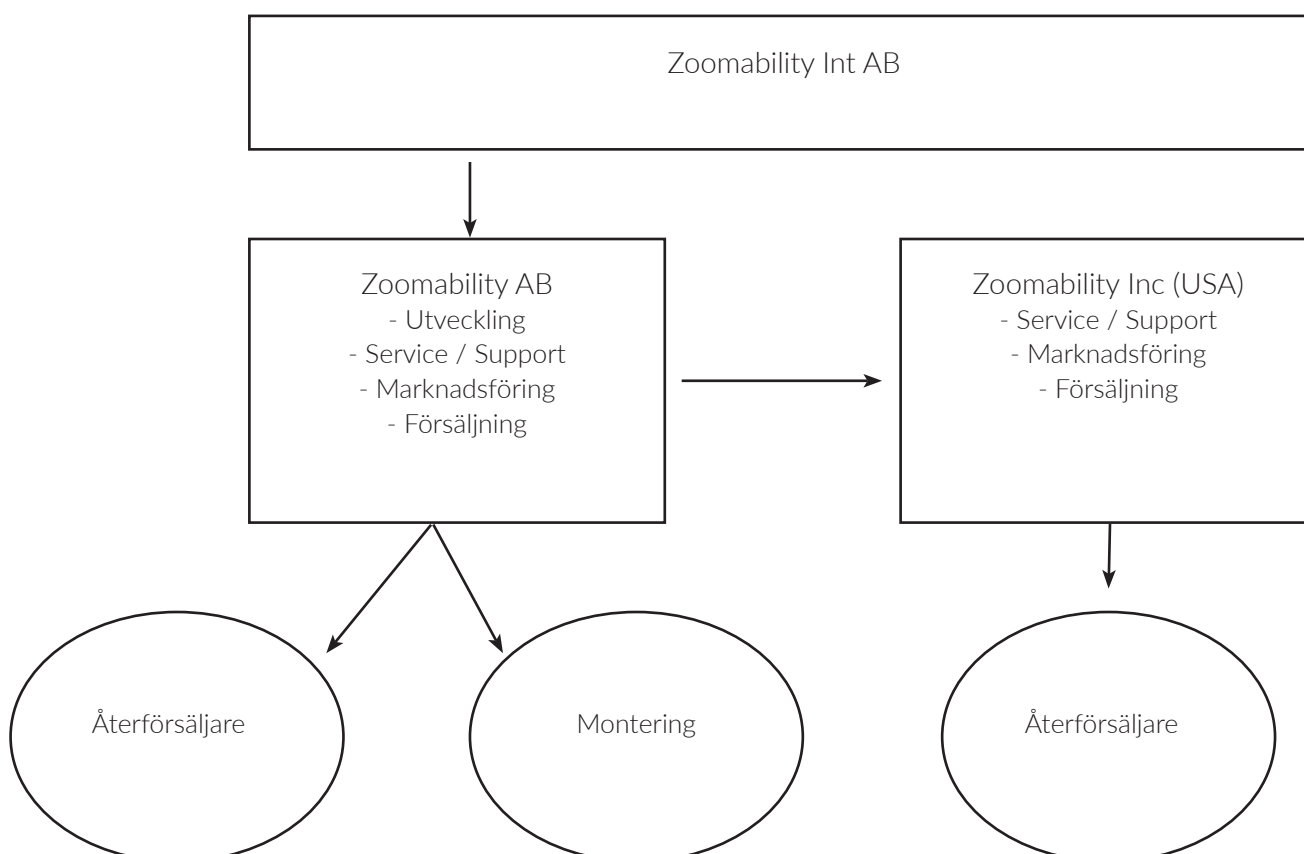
Zoomability Int AB

Zoomability AB
- Utveckling
- Service / Support
- Marknadsföring
- Försäljning

Zoomability Inc (USA)
- Service / Support
- Marknadsföring
- Försäljning

Återförsäljare

Montering

Återförsäljare